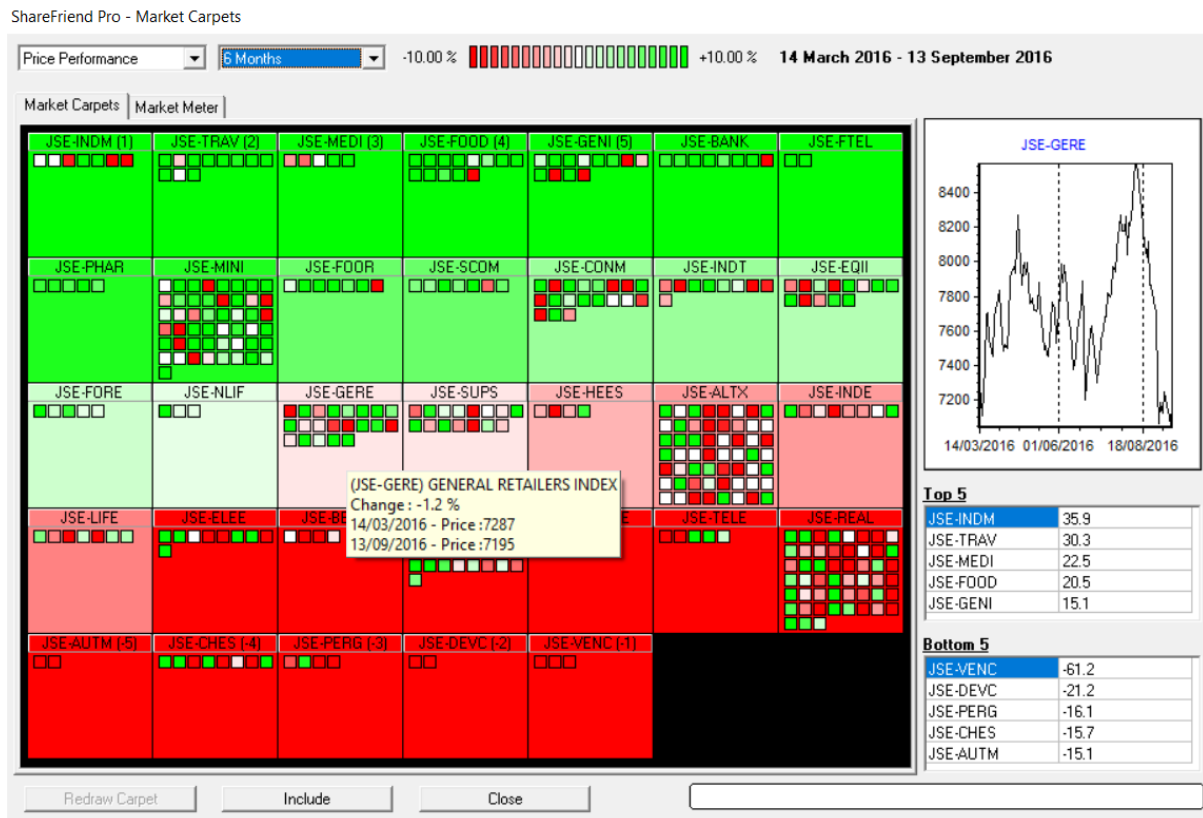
ShareFriend Pro - Market Carpets

Price Performance
6 Months
-10.00 % +10.00 %
14 March 2016 - 13 September 2016

Market Carpets
Market Meter

JSE-INDM (1)
JSE-TRAV (2)
JSE-MEDI (3)
JSE-FOOD (4)
JSE-GENI (5)
JSE-BANK
JSE-FTEL
JSE-PHAR
JSE-MINI
JSE-FOOR
JSE-SCOM
JSE-CONM
JSE-INDT
JSE-EQII
JSE-FORE
JSE-NLIF
JSE-GERE
JSE-SUPS
JSE-HEES
JSE-ALTX
JSE-INDE
JSE-LIFE
JSE-ELEE
JSE-BE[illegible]
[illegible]E
JSE-TELE
JSE-REAL
JSE-AUTM (-5)
JSE-CHES (-4)
JSE-PERG (-3)
JSE-DEVC (-2)
JSE-VENC (-1)

(JSE-GERE) GENERAL RETAILERS INDEX
Change : -1.2 %
14/03/2016 - Price :7287
13/09/2016 - Price :7195

JSE-GERE
8400
8200
8000
7800
7600
7400
7200
14/03/2016 01/06/2016 18/08/2016

Top 5
| | |
|---|---|
| JSE-INDM | 35.9 |
| JSE-TRAV | 30.3 |
| JSE-MEDI | 22.5 |
| JSE-FOOD | 20.5 |
| JSE-GENI | 15.1 |

Bottom 5
| | |
|---|---|
| JSE-VENC | -61.2 |
| JSE-DEVC | -21.2 |
| JSE-PERG | -16.1 |
| JSE-CHES | -15.7 |
| JSE-AUTM | -15.1 |

Redraw Carpet
Include
Close